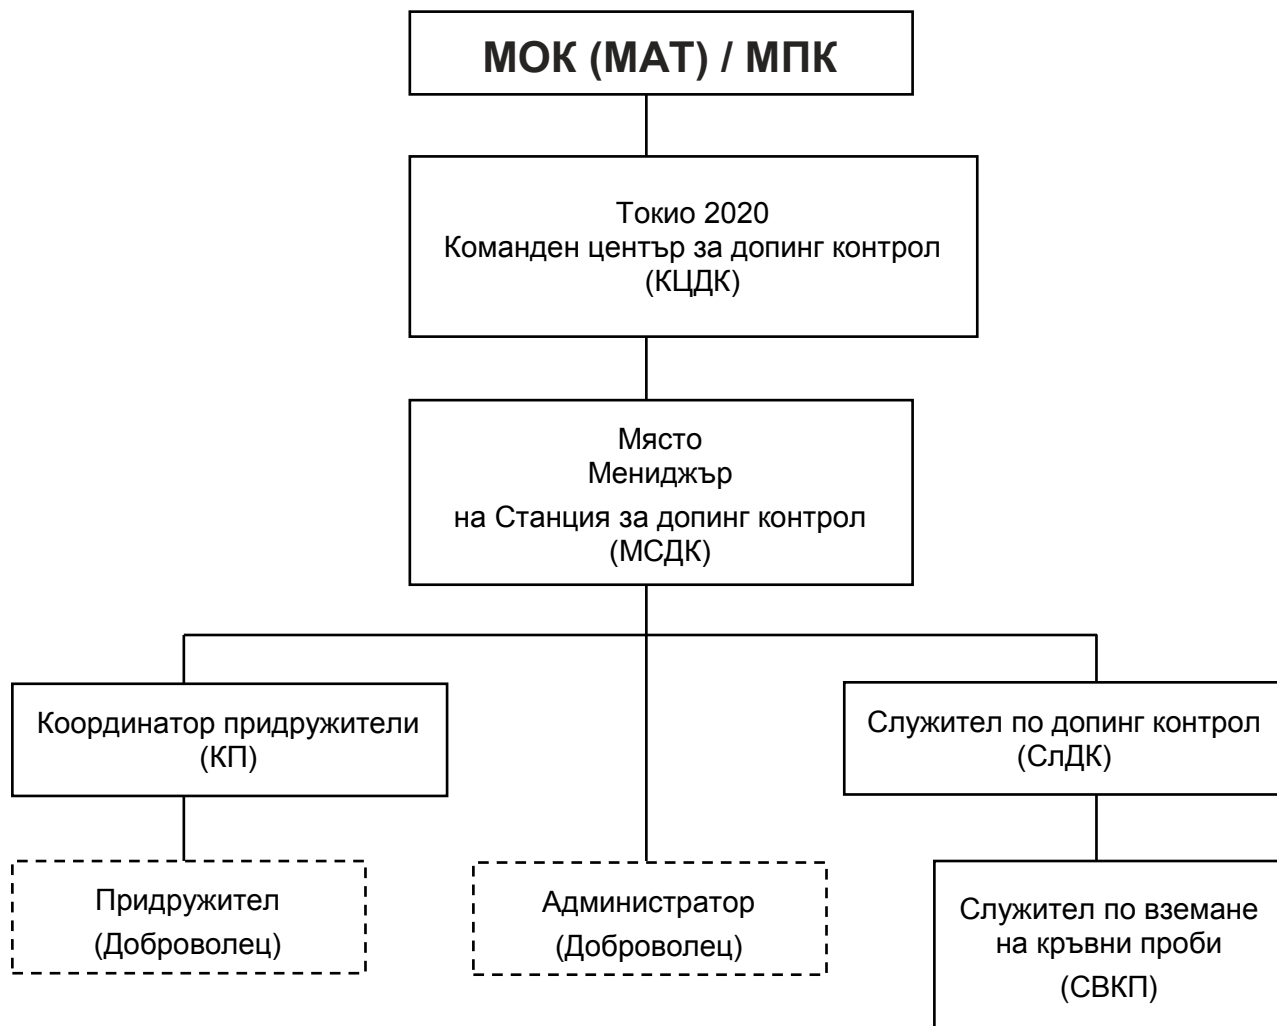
МОК (МАТ) / МПК

Токио 2020
Команден център за допинг контрол
(КЦДК)

Място
Мениджър
на Станция за допинг контрол
(МСДК)

Координатор придружители
(КП)

Служител по допинг контрол
(СлДК)

Придружител
(Доброволец)

Администратор
(Доброволец)

Служител по вземане
на кръвни проби
(СВКП)